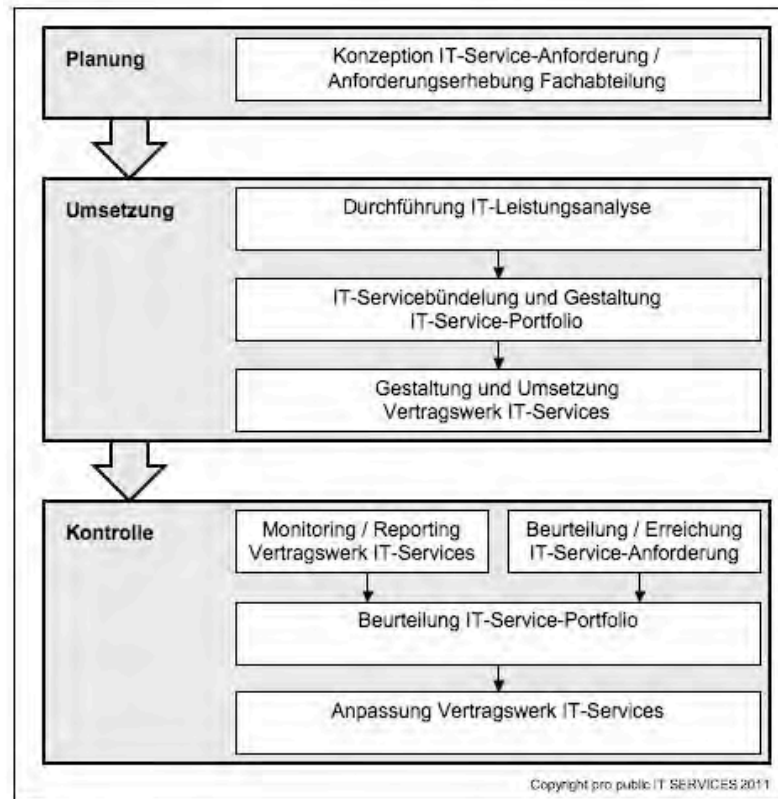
Planung

Konzeption IT-Service-Anforderung / Anforderungserhebung Fachabteilung

Umsetzung

Durchführung IT-Leistungsanalyse

IT-Servicebündelung und Gestaltung IT-Service-Portfolio

Gestaltung und Umsetzung Vertragswerk IT-Services

Kontrolle

Monitoring / Reporting Vertragswerk IT-Services

Beurteilung / Erreichung IT-Service-Anforderung

Beurteilung IT-Service-Portfolio

Anpassung Vertragswerk IT-Services

Copyright pro public IT SERVICES 2011